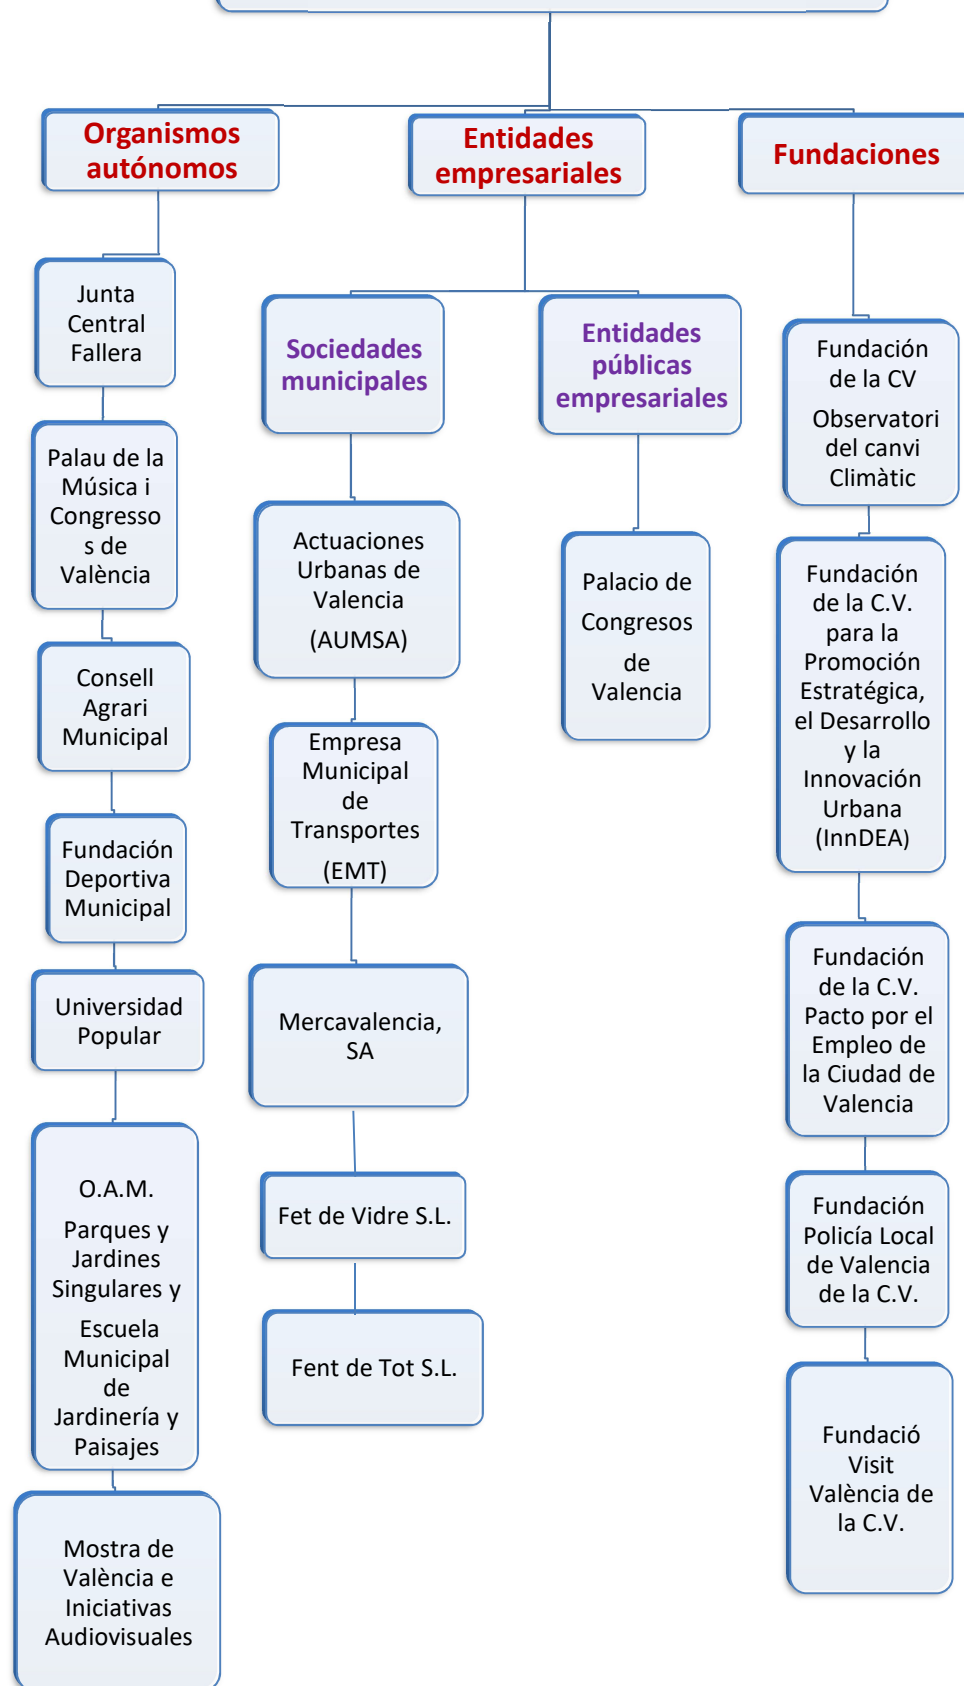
Organismos autónomos

Entidades empresariales

Fundaciones

Junta Central Fallera

Palau de la Música i Congressos de València

Consell Agrari Municipal

Fundación Deportiva Municipal

Universidad Popular

O.A.M.

Parques y Jardines Singulares y

Escuela Municipal de Jardinería y Paisajes

Mostra de València e Iniciativas Audiovisuales

Sociedades municipales

Actuaciones Urbanas de Valencia

(AUMSA)

Empresa Municipal de Transportes

(EMT)

Mercavalencia, SA

Fet de Vidre S.L.

Fent de Tot S.L.

Entidades públicas empresariales

Palacio de Congresos de Valencia

Fundación de la CV

Observatori del canvi Climàtic

Fundación de la C.V. para la Promoción Estratégica, el Desarrollo y la Innovación Urbana (InnDEA)

Fundación de la C.V. Pacto por el Empleo de la Ciudad de Valencia

Fundación Policía Local de Valencia de la C.V.

Fundació Visit València de la C.V.